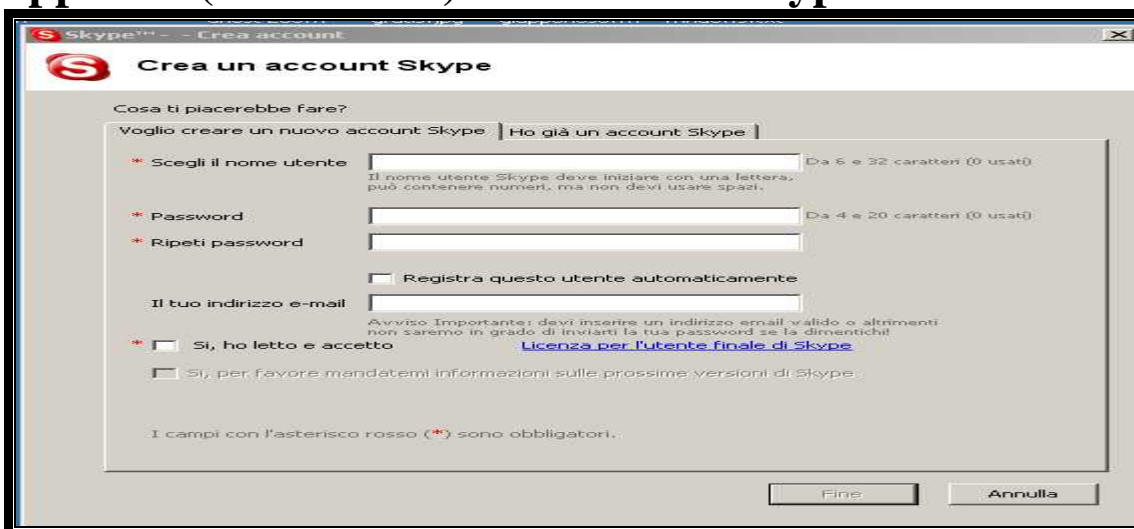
Skype™ - - Crea account

Crea un account Skype

Cosa ti piacerebbe fare?

Voglio creare un nuovo account Skype | Ho già un account Skype

* Scegli il nome utente
Da 6 e 32 caratteri (0 usati)
Il nome utente Skype deve iniziare con una lettera, può contenere numeri, ma non devi usare spazi.

* Password
Da 4 e 20 caratteri (0 usati)

* Ripeti password

Registra questo utente automaticamente

Il tuo indirizzo e-mail
Avviso Importante: devi inserire un indirizzo email valido o altrimenti non saremo in grado di inviarti la tua password se la dimentichi!

* Sì, ho letto e accetto
Licenza per l'utente finale di Skype

Sì, per favore mandatemi informazioni sulle prossime versioni di Skype

I campi con l'asterisco rosso (*) sono obbligatori.

Fine
Annulla